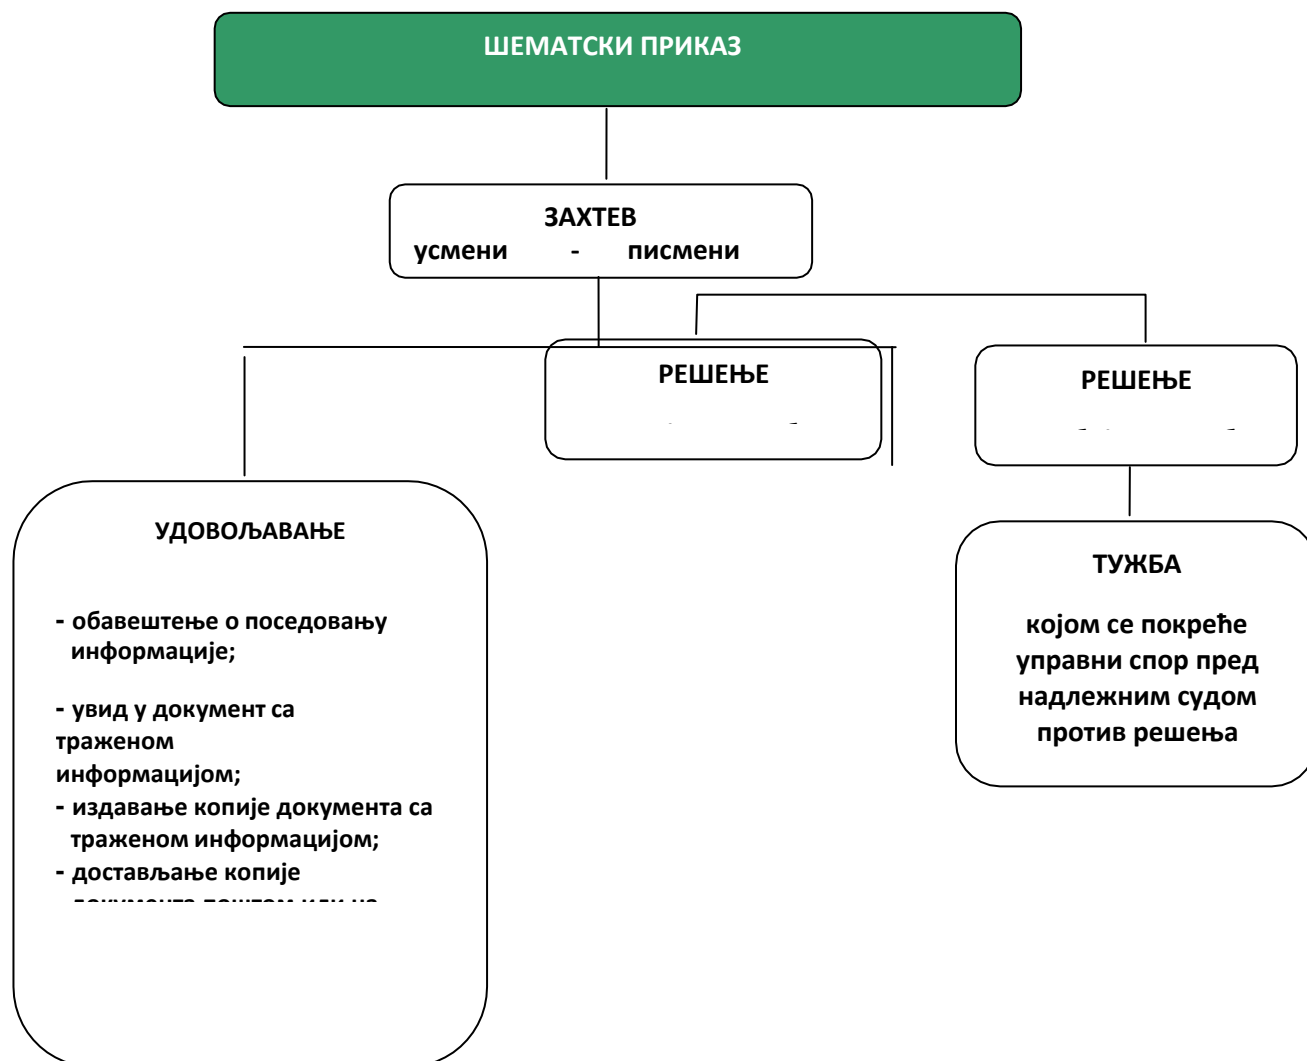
ШЕМАТСКИ ПРИКАЗ

ЗАХТЕВ
усмени - писмени

РЕШЕЊЕ

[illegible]

РЕШЕЊЕ

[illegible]

УДОВОЉАВАЊЕ

- обавештење о поседовању информације;

- увид у документ са траженом информацијом;
- издавање копије документа са траженом информацијом;
- достављање копије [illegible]

ТУЖБА

којом се покреће управни спор пред надлежним судом против решења